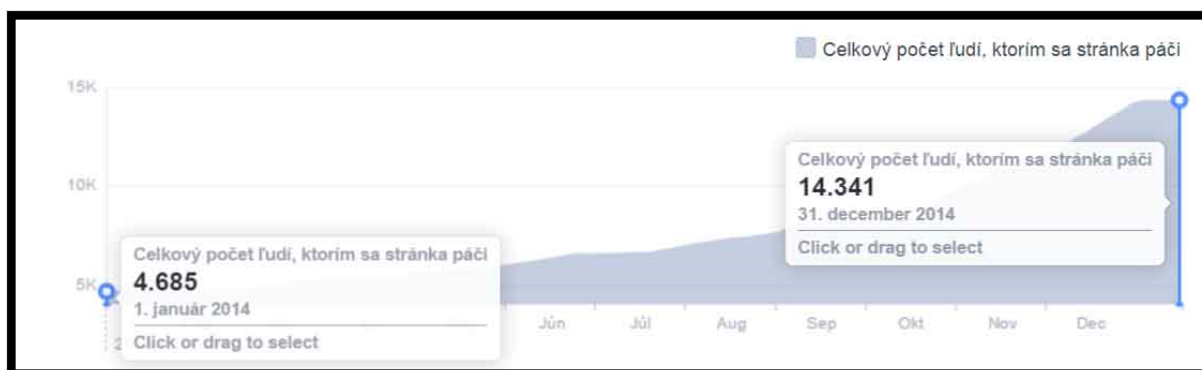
Celkový počet ľudí, ktorím sa stránka páči

15K

10K

5K

Celkový počet ľudí, ktorím sa stránka páči
14.341
31. december 2014
Click or drag to select

Celkový počet ľudí, ktorím sa stránka páči
4.685
1. január 2014
Click or drag to select

2

Jún Júl Aug Sep Okt Nov Dec